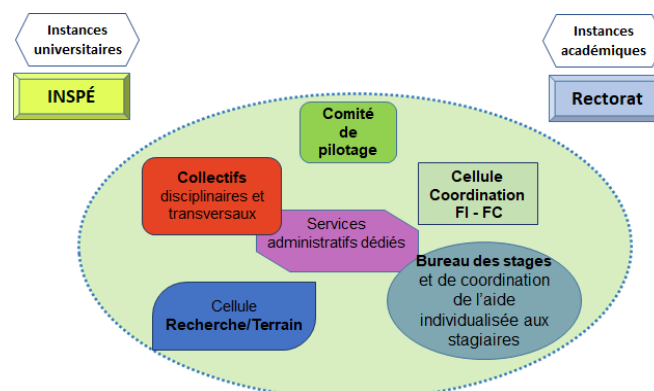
Instances universitaires

INSPÉ

Instances académiques

Rectorat

Comité de pilotage

Collectifs disciplinaires et transversaux

Cellule Coordination FI - FC

Services administratifs dédiés

Bureau des stages et de coordination de l'aide individualisée aux stagiaires

Cellule Recherche/Terrain